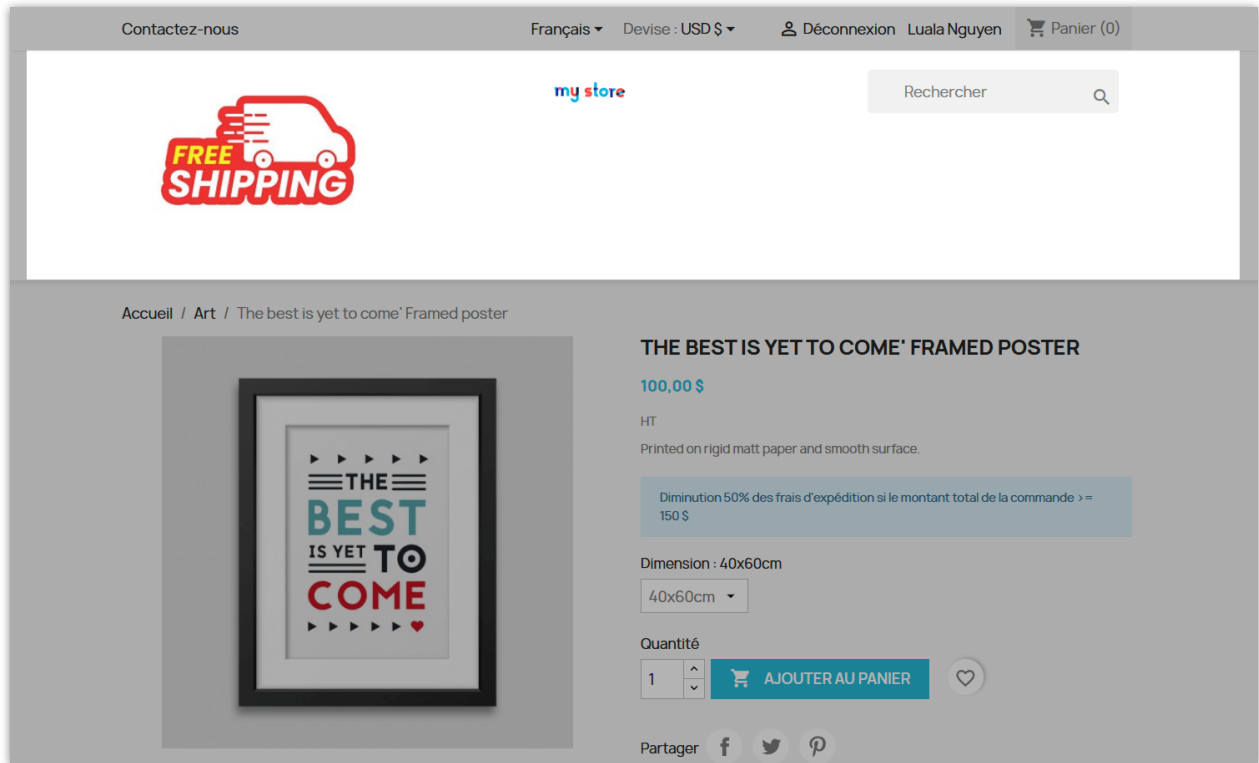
Contactez-nous

Français Devise : USD $ Déconnexion Luala Nguyen Panier (0)

FREE SHIPPING

my store

Rechercher

Accueil / Art / The best is yet to come' Framed poster

THE BEST IS YET TO COME

THE BEST IS YET TO COME' FRAMED POSTER

100,00 $

HT

Printed on rigid matt paper and smooth surface.

Diminution 50% des frais d'expédition si le montant total de la commande >= 150 $

Dimension : 40x60cm

40x60cm

Quantité

1

AJOUTER AU PANIER

Partager